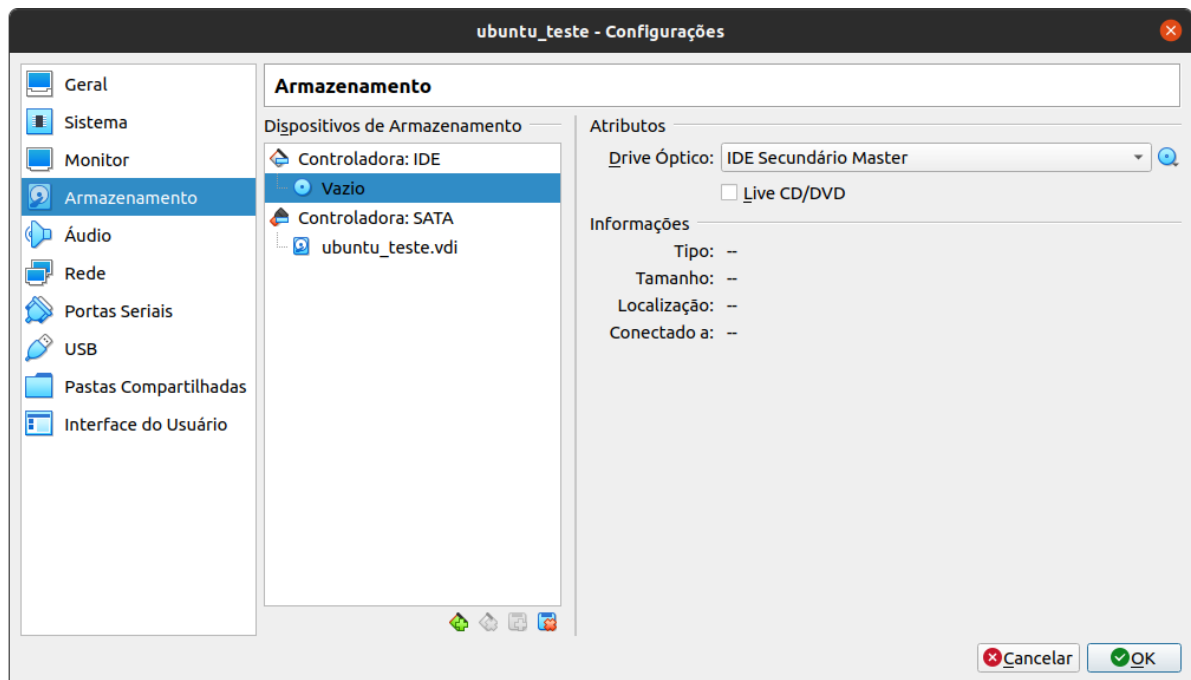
ubuntu_teste - Configurações

Geral
Sistema
Monitor
Armazenamento
Áudio
Rede
Portas Seriais
USB
Pastas Compartilhadas
Interface do Usuário

Armazenamento

Dispositivos de Armazenamento
Controladora: IDE
Vazio
Controladora: SATA
ubuntu_teste.vdi

Atributos
Drive Óptico: IDE Secundário Master
Live CD/DVD

Informações
Tipo: --
Tamanho: --
Localização: --
Conectado a: --

Cancelar
OK